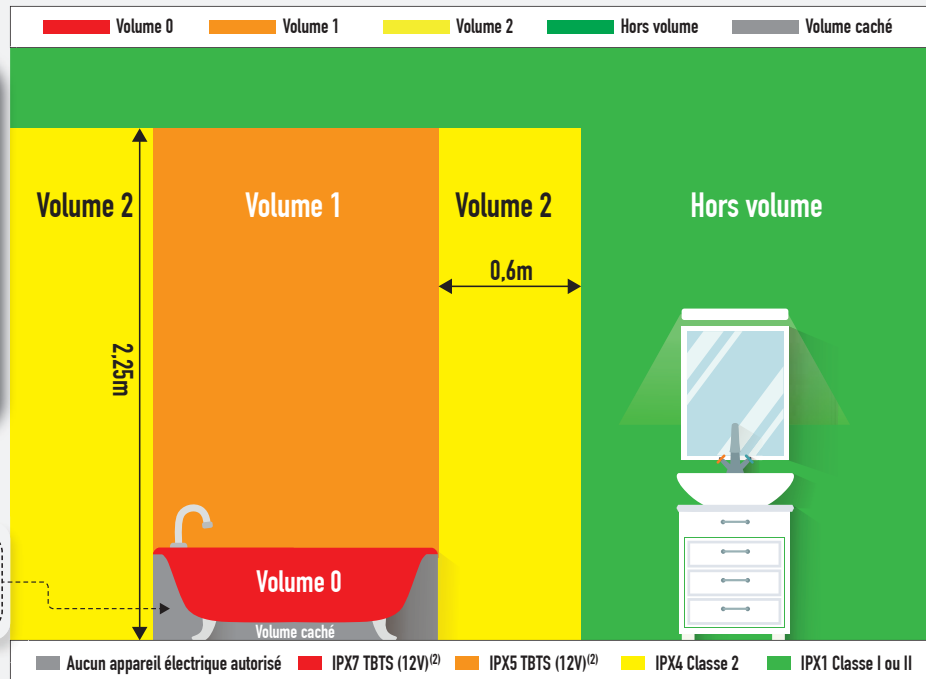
Volume 0
Volume 1
Volume 2
Hors volume
Volume caché

Volume 2
Volume 1
Volume 2
Hors volume

0,6m

2,25m

Volume 0
Volume caché

Aucun appareil électrique autorisé
IPX7 TBTS (12V)$^{(2)}$
IPX5 TBTS (12V)$^{(2)}$
IPX4 Classe 2
IPX1 Classe I ou II